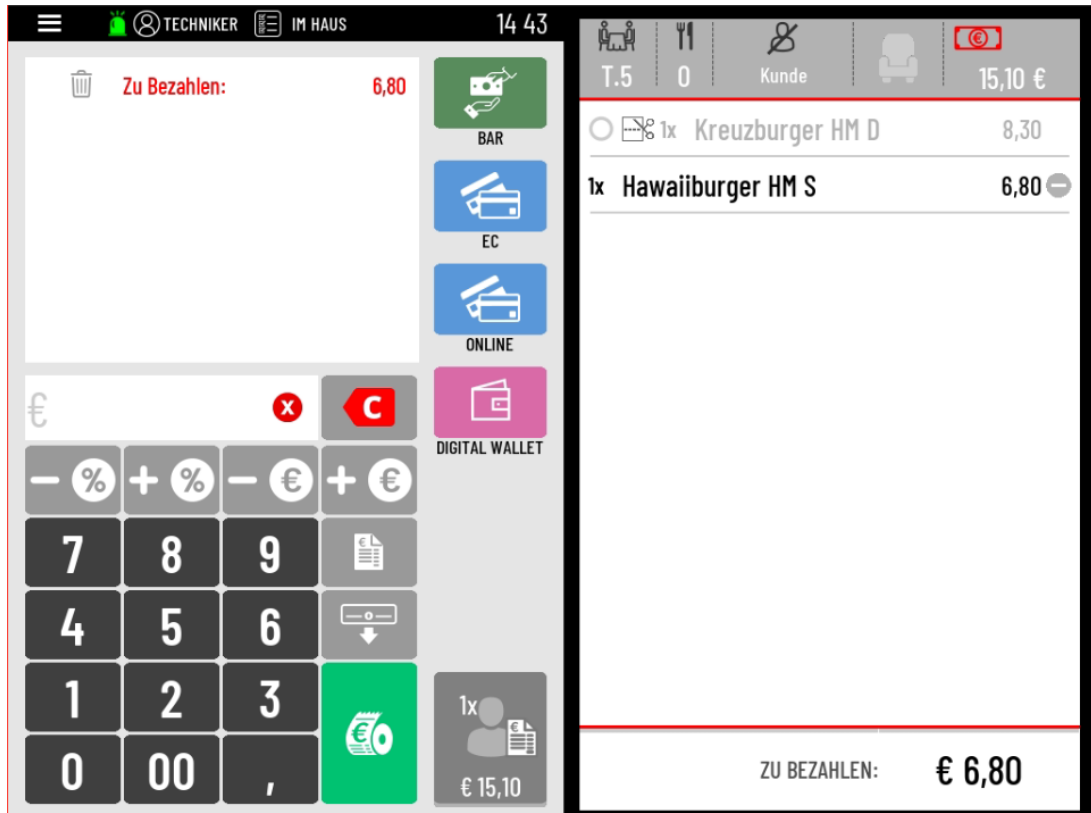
TECHNIKER IM HAUS 14 43

Zu Bezahlen: 6,80

BAR

EC

ONLINE

DIGITAL WALLET

€

C

− % + % − € + €

7 8 9
4 5 6
1 2 3
0 00 ,

1x
€ 15,10

T.5 0 Kunde 15,10 €

1x Kreuzburger HM D 8,30
1x Hawaiiburger HM S 6,80

ZU BEZAHLEN: € 6,80